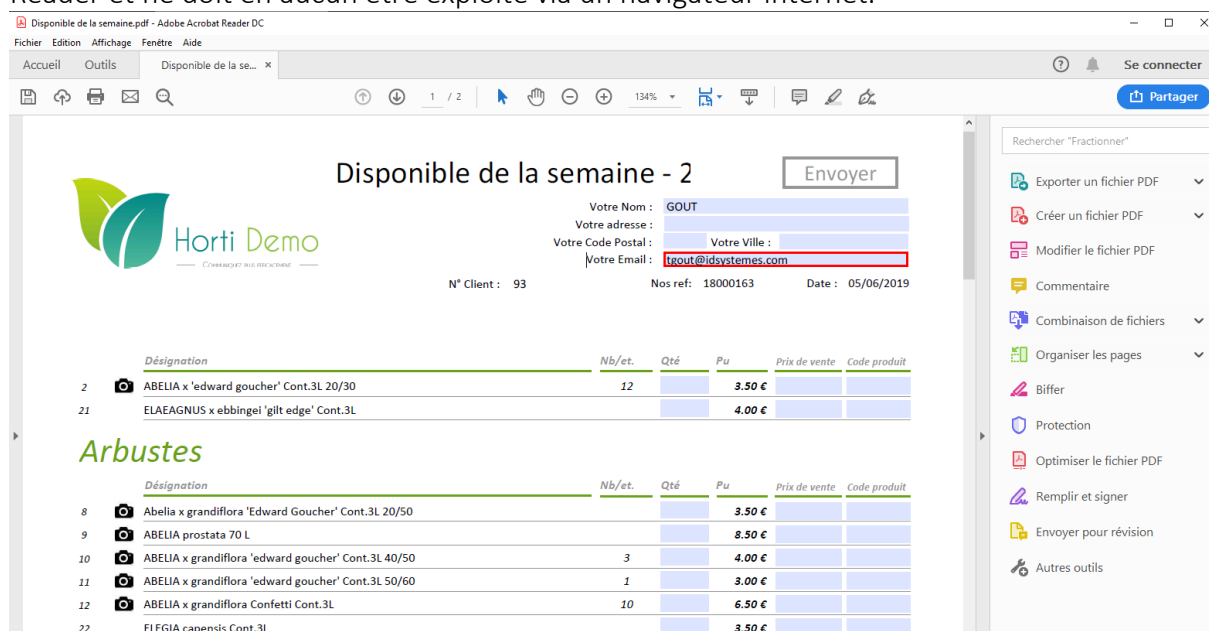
Reader et ne doit en aucun être exploité via un navigateur internet.

Disponible de la semaine.pdf - Adobe Acrobat Reader DC

Fichier Edition Affichage Fenêtre Aide

Accueil Outils Disponible de la se... ×

Se connecter

1 / 2 134%

Partager

Disponible de la semaine - 2

Envoyer

Horti Demo

Votre Nom : GOUT
Votre adresse :
Votre Code Postal : Votre Ville :
Votre Email : tgout@idsystemes.com

N° Client : 93 Nos ref: 18000163 Date : 05/06/2019

| | Désignation | Nb/et. | Qté | Pu | Prix de vente | Code produit |
|---|---|---|---|---|---|---|
| 2 | ABELIA x 'edward goucher' Cont.3L 20/30 | 12 | | 3.50 € | | |
| 21 | ELAEAGNUS x ebbingei 'gilt edge' Cont.3L | | | 4.00 € | | |

Arbustes

| | Désignation | Nb/et. | Qté | Pu | Prix de vente | Code produit |
|---|---|---|---|---|---|---|
| 8 | Abelia x grandiflora 'Edward Goucher' Cont.3L 20/50 | | | 3.50 € | | |
| 9 | ABELIA prostata 70 L | | | 8.50 € | | |
| 10 | ABELIA x grandiflora 'edward goucher' Cont.3L 40/50 | 3 | | 4.00 € | | |
| 11 | ABELIA x grandiflora 'edward goucher' Cont.3L 50/60 | 1 | | 3.00 € | | |
| 12 | ABELIA x grandiflora Confetti Cont.3L | 10 | | 6.50 € | | |
| 22 | ELEGIA capensis Cont.3L | | | 3.50 € | | |

Rechercher "Fractionner"

Exporter un fichier PDF
Créer un fichier PDF
Modifier le fichier PDF
Commentaire
Combinaison de fichiers
Organiser les pages
Biffer
Protection
Optimiser le fichier PDF
Remplir et signer
Envoyer pour révision
Autres outils